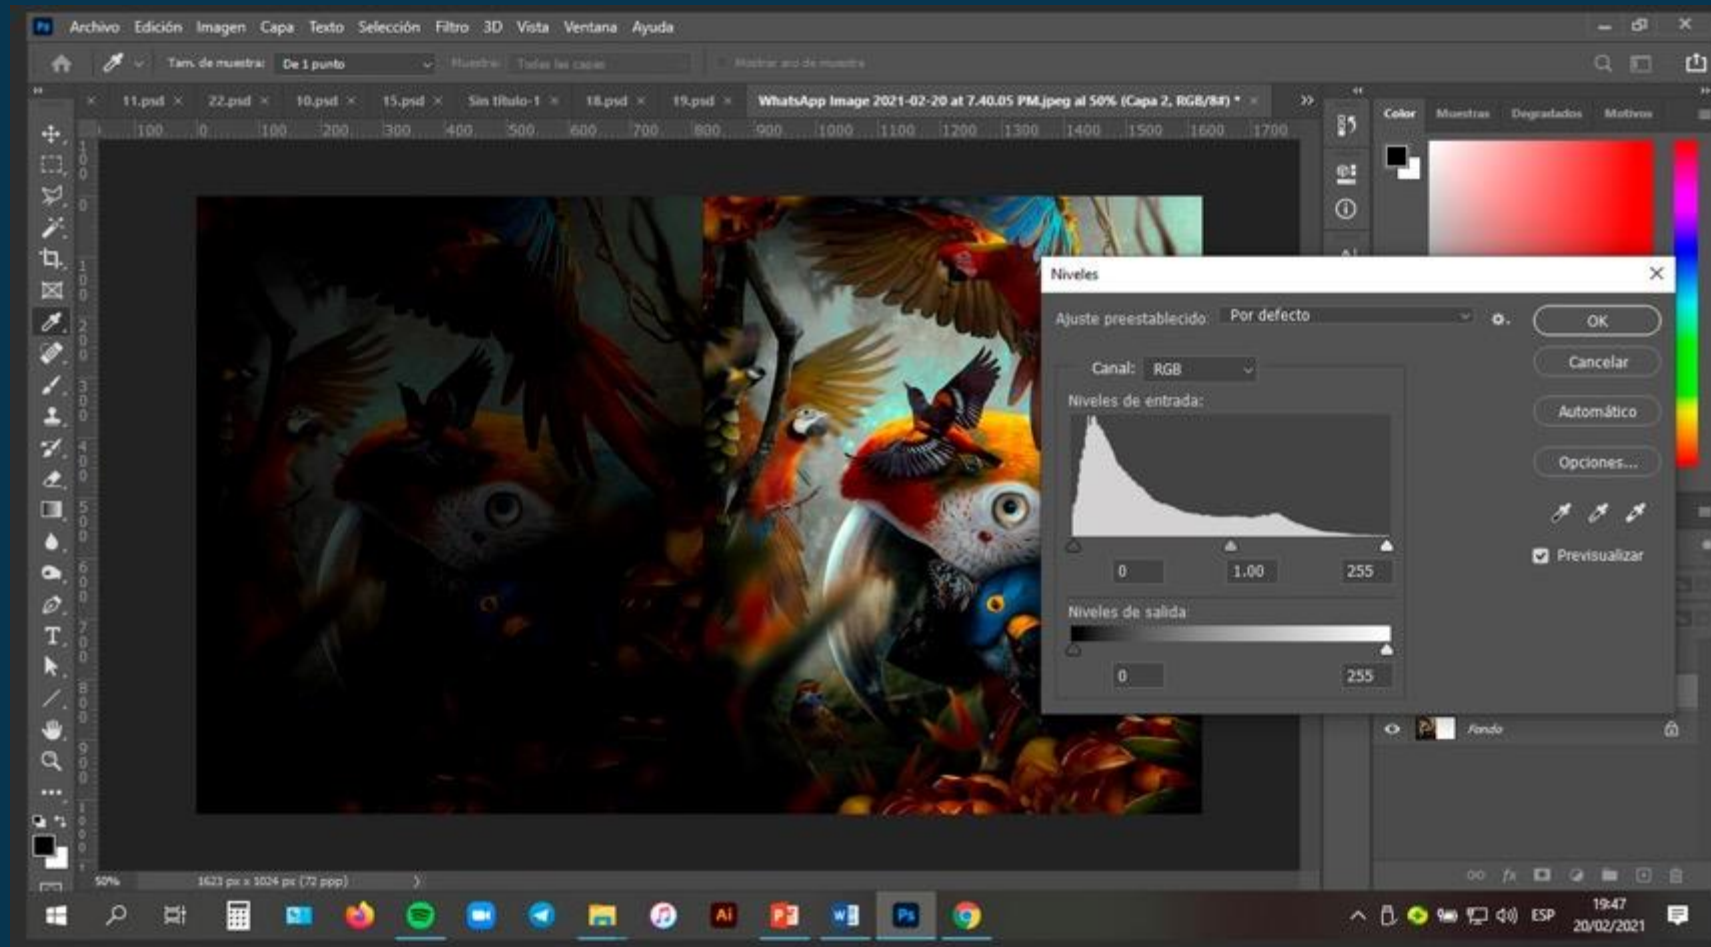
Ps Archivo Edición Imagen Capa Texto Selección Filtro 3D Vista Ventana Ayuda

Tam. de muestra: De 1 punto Muestra: Todas las capas Mostrar aro de muestra

11.psd × 22.psd × 10.psd × 15.psd × Sin título-1 × 18.psd × 19.psd × WhatsApp Image 2021-02-20 at 7.40.05 PM.jpeg al 50% (Capa 2, RGB/8#) * ×

100 0 100 200 300 400 500 600 700 800 900 1000 1100 1200 1300 1400 1500 1600 1700

Color Muestras Degradados Motivos

Niveles

Ajuste preestablecido: Por defecto

Canal: RGB

Niveles de entrada:

0 1.00 255

Niveles de salida:

0 255

OK
Cancelar
Automático
Opciones...

Previsualizar

Fondo

50% 1623 px x 1024 px (72 ppp)

ESP 19:47 20/02/2021